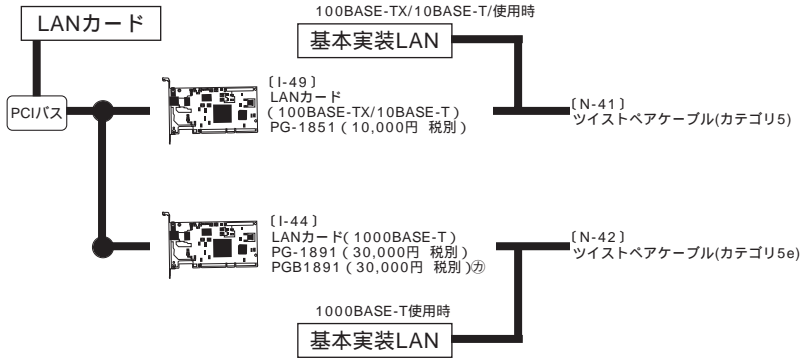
LANカード

100BASE-TX/10BASE-T/使用時

基本実装LAN

PCIバス

〔I-49〕
LANカード
(100BASE-TX/10BASE-T)
PG-1851(10,000円 税別)

〔N-41〕
ツイストペアケーブル(カテゴリ5)

〔I-44〕
LANカード(1000BASE-T)
PG-1891(30,000円 税別)
PGB1891(30,000円 税別)㋕

〔N-42〕
ツイストペアケーブル(カテゴリ5e)

1000BASE-T使用時

基本実装LAN